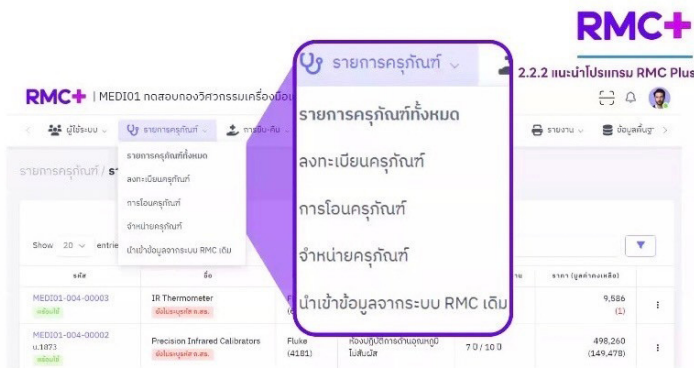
RMC+

2.2.2 แนะนำโปรแกรม RMC Plus

RMC+ | MEDI01 ทดสอบกองวิศวกรรมเครื่องมือแ

ผู้ใช้ระบบ | รายการครุภัณฑ์ | การยืม-คืน | รายงาน | ข้อมูลพื้นฐาน

รายการครุภัณฑ์ทั้งหมด
ลงทะเบียนครุภัณฑ์
การโอนครุภัณฑ์
จำหน่ายครุภัณฑ์
นำเข้าข้อมูลจากระบบ RMC เดิม

รายการครุภัณฑ์ / ร

Show 20 entri

รหัส | ชื่อ | ราคา (มูลค่าคงเหลือ)

MEDI01-004-00003 พร้อมใช้ | IR Thermometer ยังไม่ระบุรหัส ก.สธ. | 9,586 (1)

MEDI01-004-00002 u.1873 พร้อมใช้ | Precision Infrared Calibrators ยังไม่ระบุรหัส ก.สธ. | Fluke (4181) | ห้องปฏิบัติการด้านอุณหภูมิไม่สัมผัส | 70/100 | 498,260 (149,478)

รายการครุภัณฑ์
รายการครุภัณฑ์ทั้งหมด
ลงทะเบียนครุภัณฑ์
การโอนครุภัณฑ์
จำหน่ายครุภัณฑ์
นำเข้าข้อมูลจากระบบ RMC เดิม